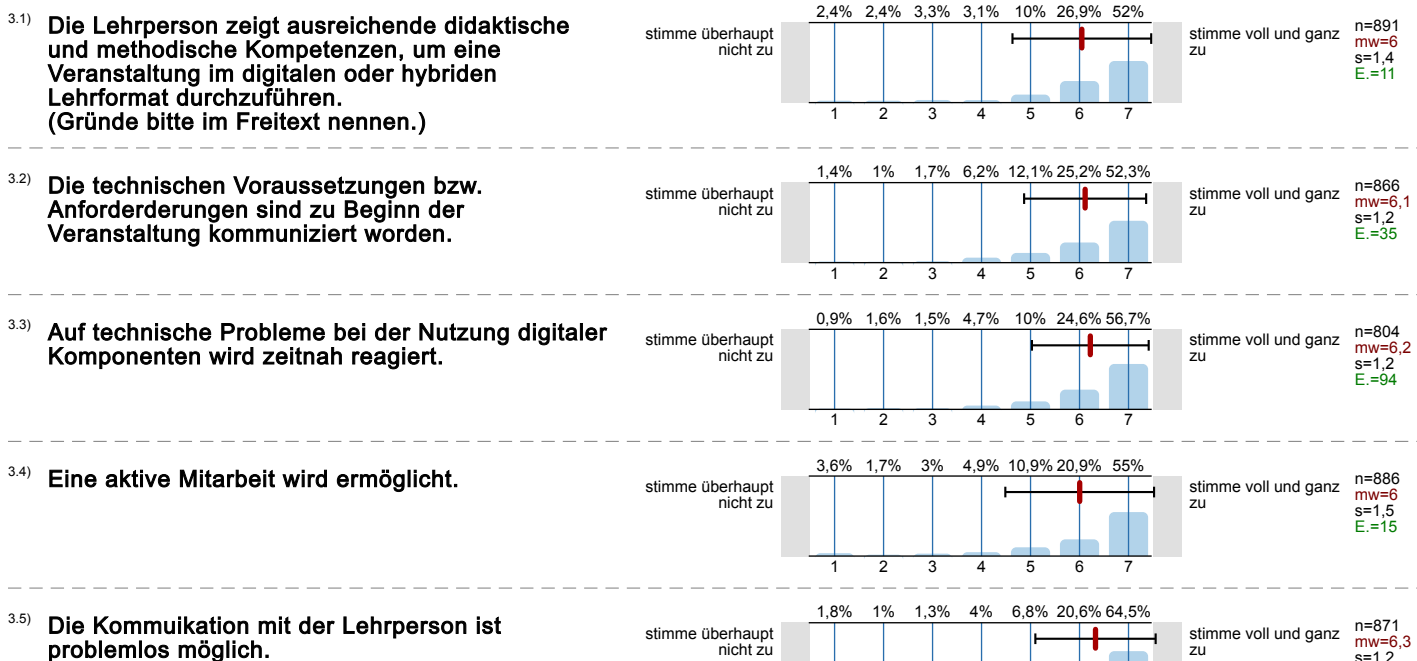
3.1) Die Lehrperson zeigt ausreichende didaktische und methodische Kompetenzen, um eine Veranstaltung im digitalen oder hybriden Lehrformat durchzuführen. (Gründe bitte im Freitext nennen.)

stimme überhaupt nicht zu

| 1 | 2 | 3 | 4 | 5 | 6 | 7 |
|---|---|---|---|---|---|---|
| 2,4% | 2,4% | 3,3% | 3,1% | 10% | 26,9% | 52% |

stimme voll und ganz zu

n=891
mw=6
s=1,4
E.=11

3.2) Die technischen Voraussetzungen bzw. Anforderderungen sind zu Beginn der Veranstaltung kommuniziert worden.

stimme überhaupt nicht zu

| 1 | 2 | 3 | 4 | 5 | 6 | 7 |
|---|---|---|---|---|---|---|
| 1,4% | 1% | 1,7% | 6,2% | 12,1% | 25,2% | 52,3% |

stimme voll und ganz zu

n=866
mw=6,1
s=1,2
E.=35

3.3) Auf technische Probleme bei der Nutzung digitaler Komponenten wird zeitnah reagiert.

stimme überhaupt nicht zu

| 1 | 2 | 3 | 4 | 5 | 6 | 7 |
|---|---|---|---|---|---|---|
| 0,9% | 1,6% | 1,5% | 4,7% | 10% | 24,6% | 56,7% |

stimme voll und ganz zu

n=804
mw=6,2
s=1,2
E.=94

3.4) Eine aktive Mitarbeit wird ermöglicht.

stimme überhaupt nicht zu

| 1 | 2 | 3 | 4 | 5 | 6 | 7 |
|---|---|---|---|---|---|---|
| 3,6% | 1,7% | 3% | 4,9% | 10,9% | 20,9% | 55% |

stimme voll und ganz zu

n=886
mw=6
s=1,5
E.=15

3.5) Die Kommuikation mit der Lehrperson ist problemlos möglich.

stimme überhaupt nicht zu

| 1 | 2 | 3 | 4 | 5 | 6 | 7 |
|---|---|---|---|---|---|---|
| 1,8% | 1% | 1,3% | 4% | 6,8% | 20,6% | 64,5% |

stimme voll und ganz zu

n=871
mw=6,3
s=1,2